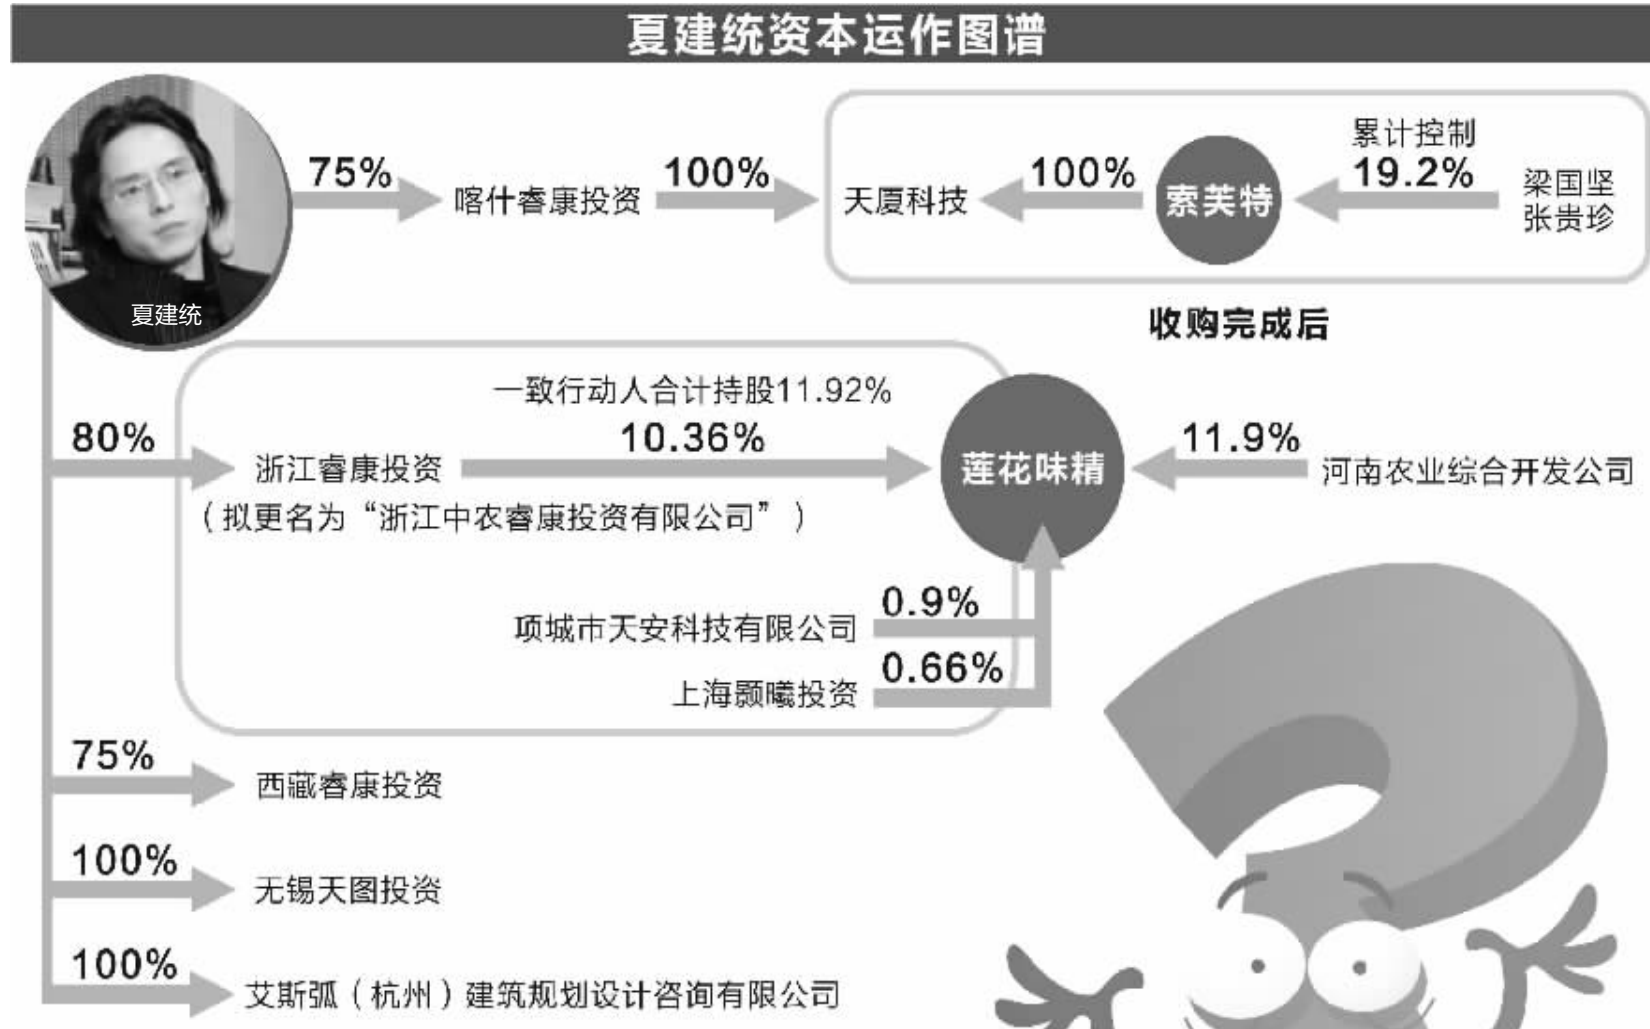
夏建统资本运作图谱

夏建统

75%
喀什睿康投资
100%
天厦科技
100%
索芙特
累计控制
19.2%
梁国坚
张贵珍

收购完成后

80%
浙江睿康投资
（拟更名为“浙江中农睿康投资有限公司”）
一致行动人合计持股11.92%
10.36%
莲花味精
11.9%
河南农业综合开发公司
0.9%
项城市天安科技有限公司
0.66%
上海颢曦投资

75%
西藏睿康投资
100%
无锡天图投资
100%
艾斯弧（杭州）建筑规划设计咨询有限公司